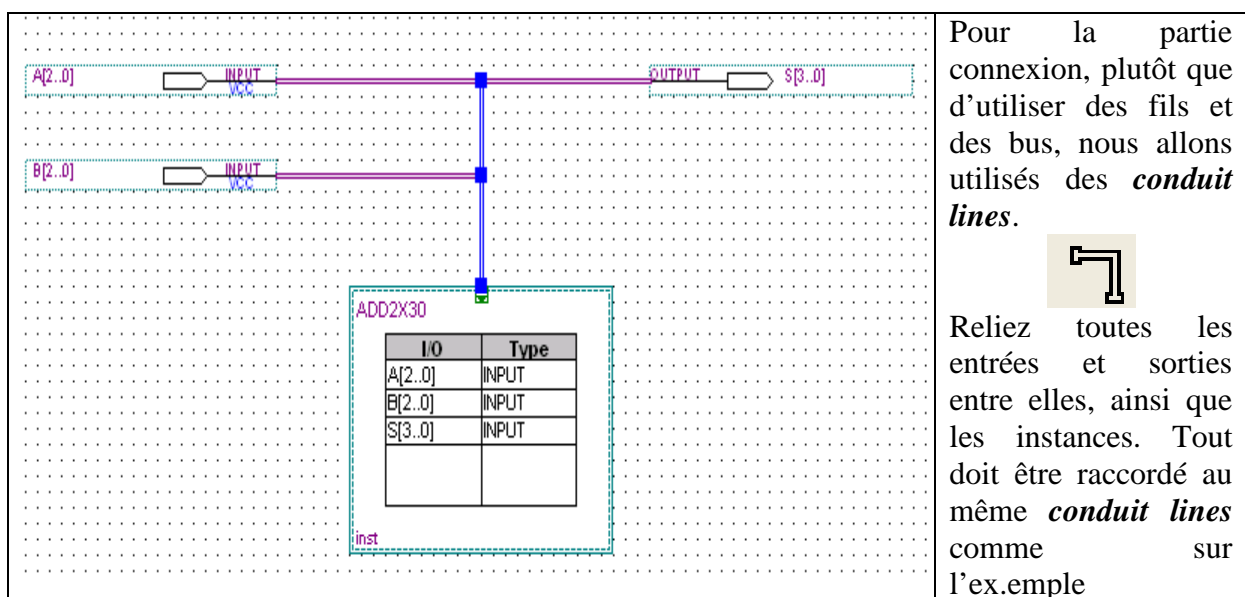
A[2..0]
INPUT
VCC
OUTPUT
S[3..0]
B[2..0]
INPUT
VCC
ADD2X30

| I/O | Type |
|---|---|
| A[2..0] | INPUT |
| B[2..0] | INPUT |
| S[3..0] | INPUT |
| | |

inst

Pour la partie connexion, plutôt que d'utiliser des fils et des bus, nous allons utilisés des ***conduit lines***.

Reliez toutes les entrées et sorties entre elles, ainsi que les instances. Tout doit être raccordé au même ***conduit lines*** comme sur l'ex.emple